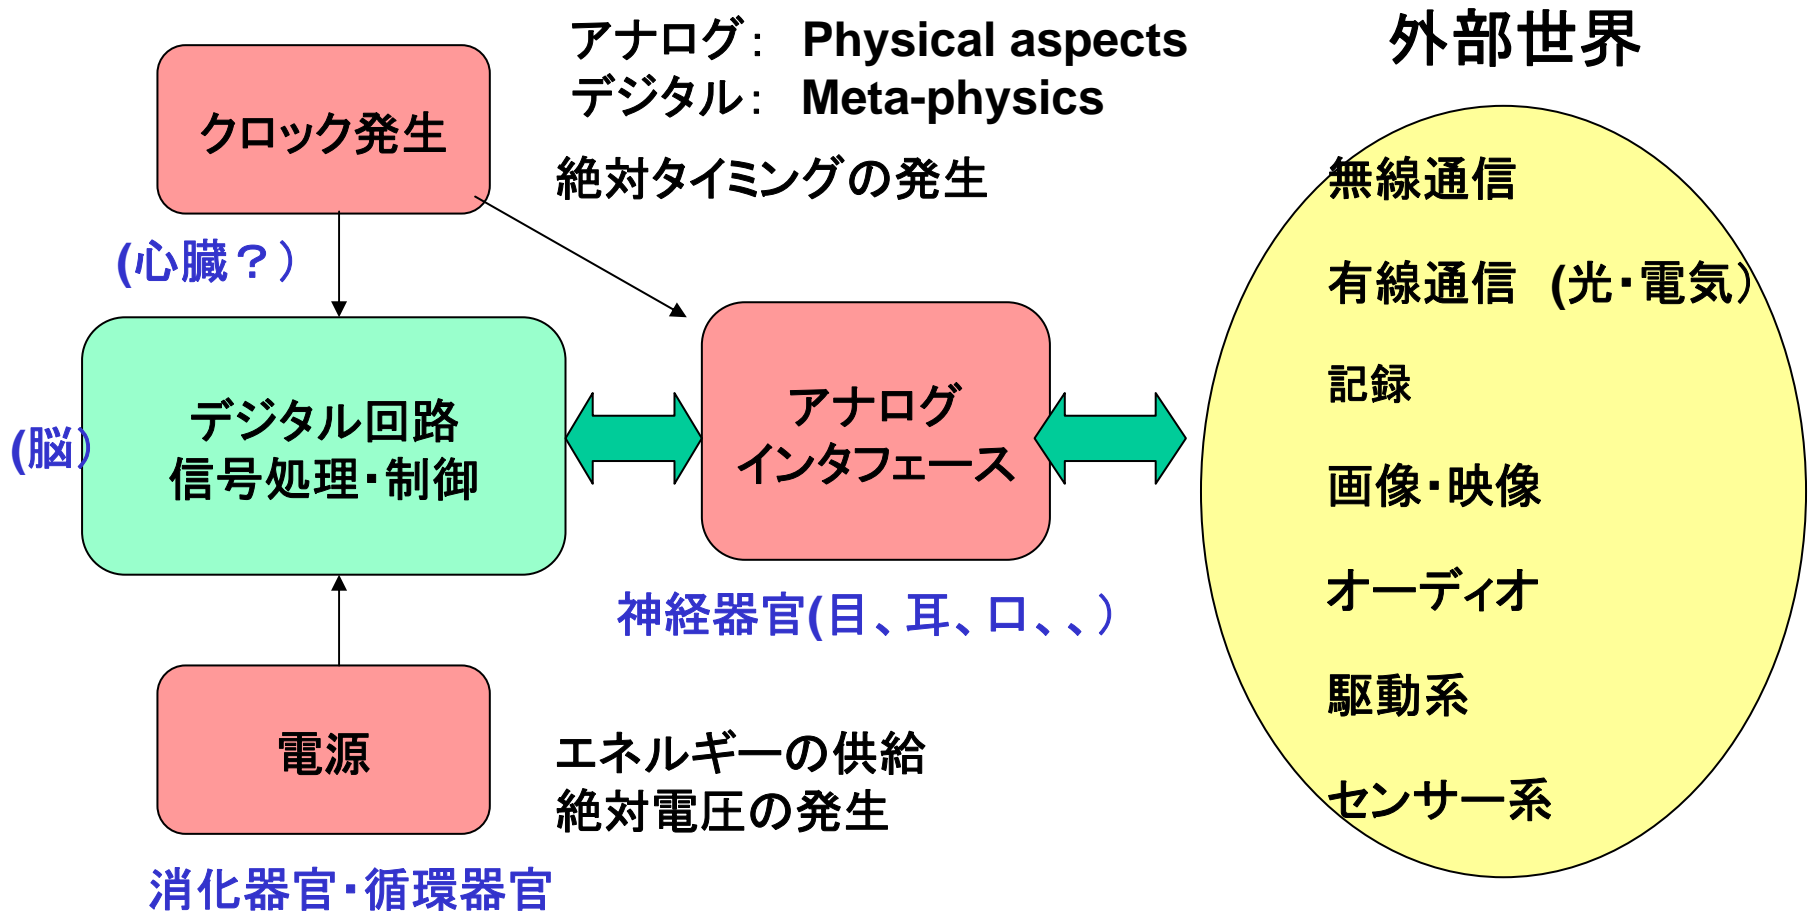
アナログ: Physical aspects
デジタル: Meta-physics

外部世界

クロック発生

絶対タイミングの発生

(心臓？)

(脳)

デジタル回路
信号処理・制御

アナログ
インタフェース

神経器官(目、耳、口、、)

電源

エネルギーの供給
絶対電圧の発生

消化器官・循環器官

無線通信

有線通信 (光・電気)

記録

画像・映像

オーディオ

駆動系

センサー系